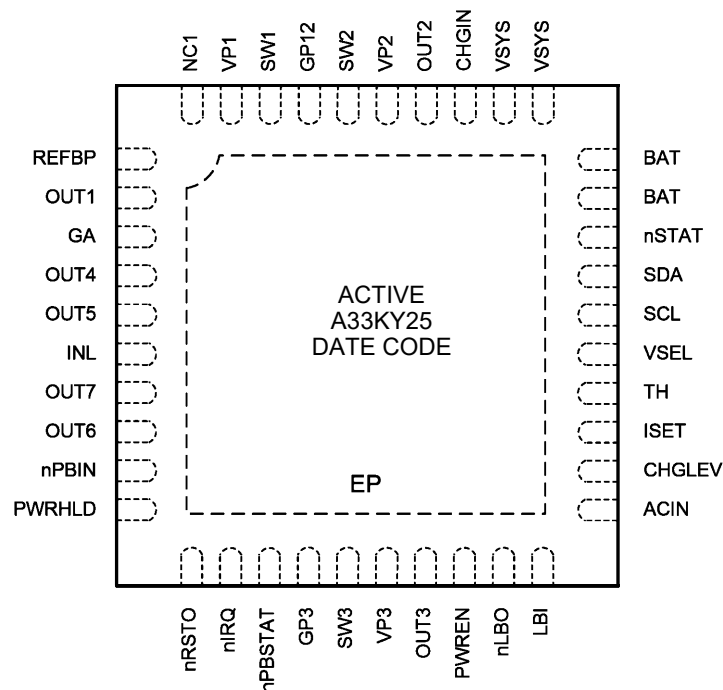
NC1
VP1
SW1
GP12
SW2
VP2
OUT2
CHGIN
VSYS
VSYS

REFBP
OUT1
GA
OUT4
OUT5
INL
OUT7
OUT6
nPBIN
PWRHLD

ACTIVE
A33KY25
DATE CODE

EP

BAT
BAT
nSTAT
SDA
SCL
VSEL
TH
ISET
CHGLEV
ACIN

nRSTO
nIRQ
nPBSTAT
GP3
SW3
VP3
OUT3
PWREN
nLBO
LBI